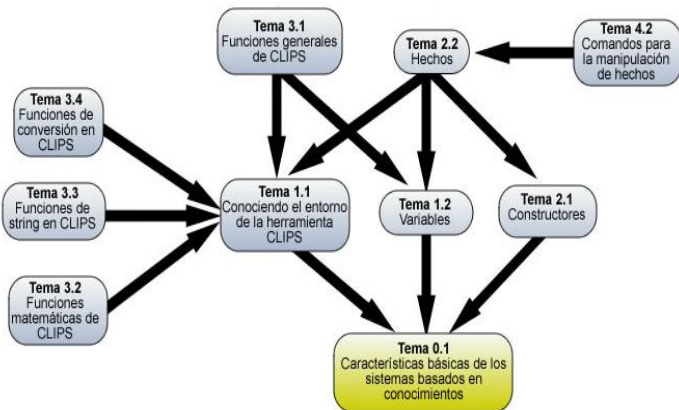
Tema 3.1
Funciones generales de CLIPS

Tema 2.2
Hechos

Tema 4.2
Comandos para la manipulación de hechos

Tema 3.4
Funciones de conversión en CLIPS

Tema 3.3
Funciones de string en CLIPS

Tema 1.1
Conociendo el entorno de la herramienta CLIPS

Tema 1.2
Variables

Tema 2.1
Constructores

Tema 3.2
Funciones matemáticas de CLIPS

Tema 0.1
Características básicas de los sistemas basados en conocimientos